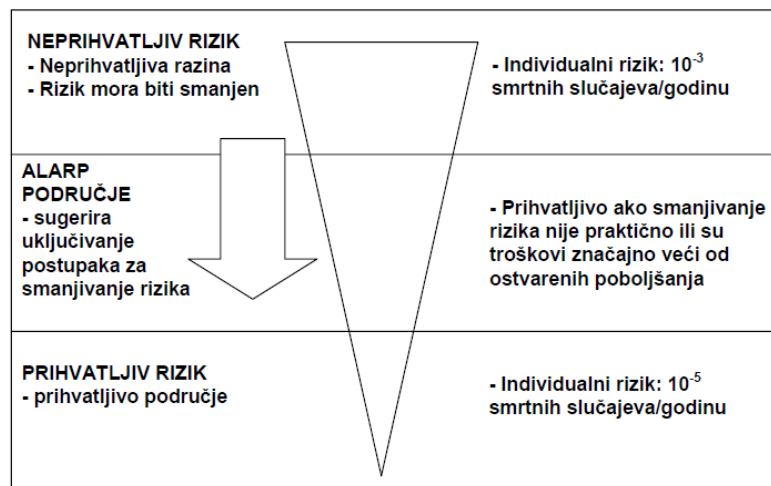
NEPRIHVATLJIV RIZIK
- Neprihvatljiva razina
- Rizik mora biti smanjen

- Individualni rizik: $10^{-3}$ smrtnih slučajeva/godinu

ALARP PODRUČJE
- sugerira uključivanje postupaka za smanjivanje rizika

- Prihvatljivo ako smanjivanje rizika nije praktično ili su troškovi značajno veći od ostvarenih poboljšanja

PRIHVATLJIV RIZIK
- prihvatljivo područje

- Individualni rizik: $10^{-5}$ smrtnih slučajeva/godinu